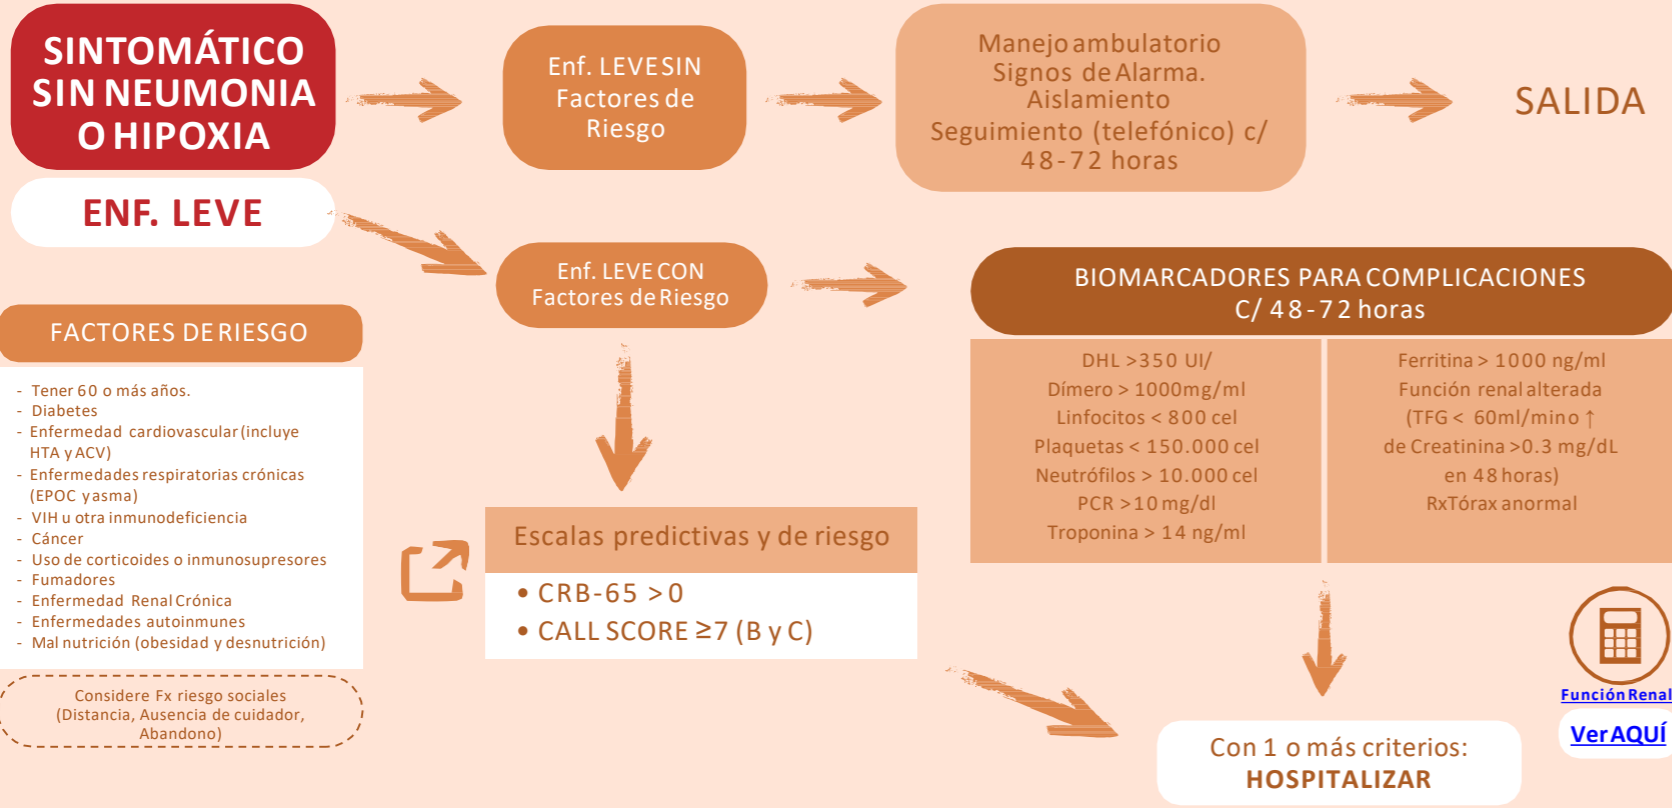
SINTOMÁTICO SIN NEUMONIA O HIPOXIA

ENF. LEVE

Enf. LEVE SIN Factores de Riesgo

Manejo ambulatorio
Signos de Alarma.
Aislamiento
Seguimiento (telefónico) c/ 48-72 horas

SALIDA

Enf. LEVE CON Factores de Riesgo

BIOMARCADORES PARA COMPLICACIONES
C/ 48-72 horas

| DHL >350 UI/<br>Dímero > 1000mg/ml<br>Linfocitos < 800 cel<br>Plaquetas < 150.000 cel<br>Neutrófilos > 10.000 cel<br>PCR >10 mg/dl<br>Troponina > 14 ng/ml | Ferritina > 1000 ng/ml<br>Función renal alterada<br>(TFG < 60ml/min o ↑<br>de Creatinina >0.3 mg/dL<br>en 48 horas)<br>RxTórax anormal |
|---|---|

FACTORES DE RIESGO

- Tener 60 o más años.
- Diabetes
- Enfermedad cardiovascular (incluye HTA y ACV)
- Enfermedades respiratorias crónicas (EPOC y asma)
- VIH u otra inmunodeficiencia
- Cáncer
- Uso de corticoides o inmunosupresores
- Fumadores
- Enfermedad Renal Crónica
- Enfermedades autoinmunes
- Mal nutrición (obesidad y desnutrición)

Considere Fx riesgo sociales (Distancia, Ausencia de cuidador, Abandono)

Escalas predictivas y de riesgo
• CRB-65 >0
• CALL SCORE ≥7 (B y C)

Función Renal
Ver AQUÍ

Con 1 o más criterios:
HOSPITALIZAR